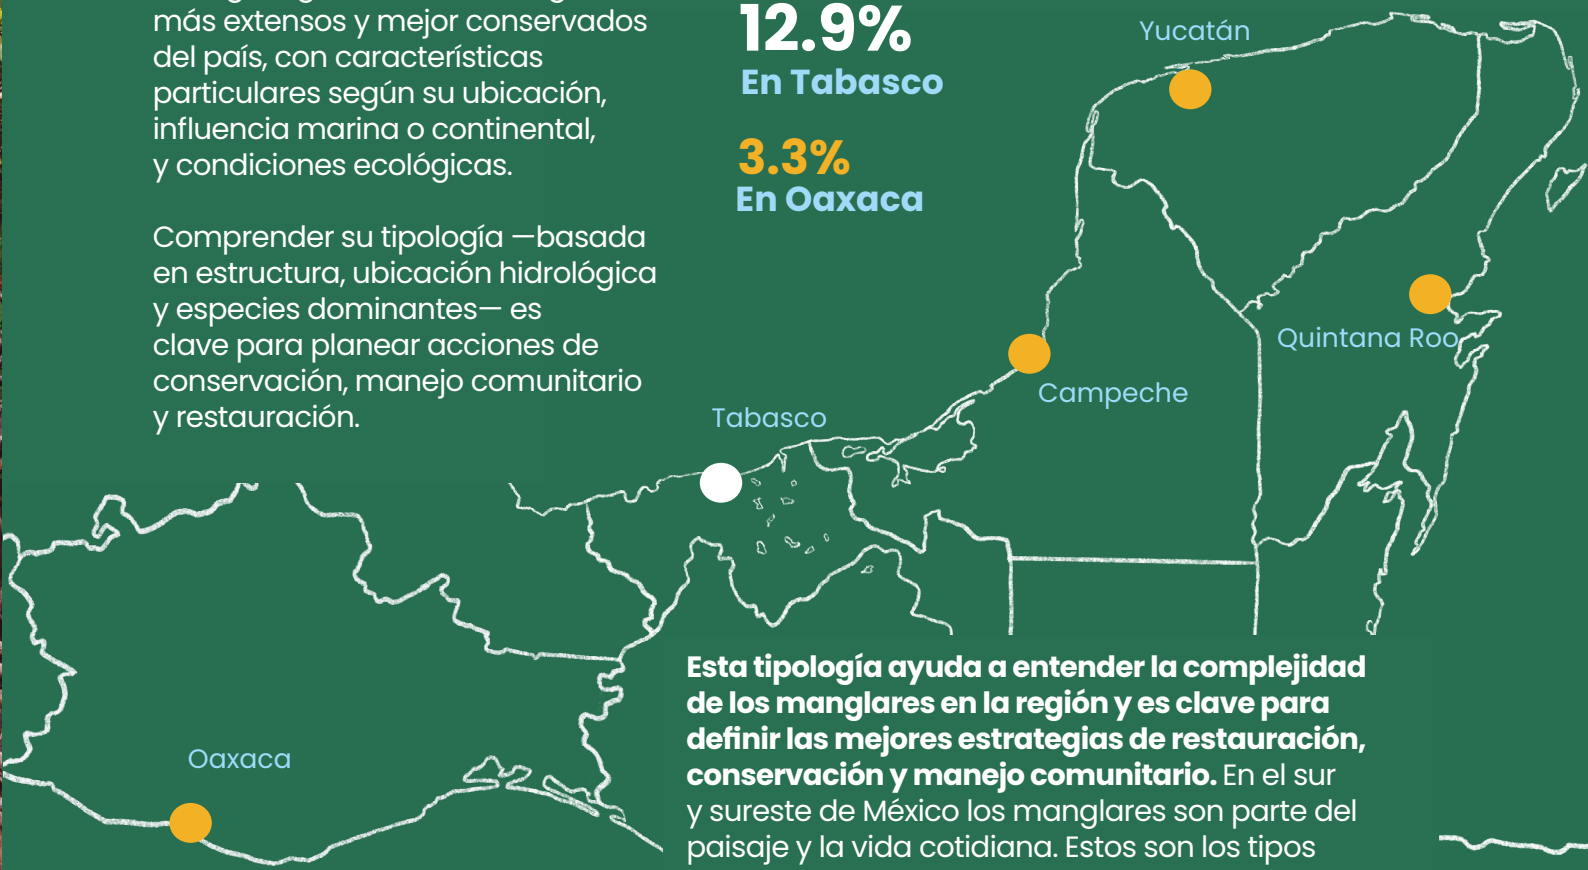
más extensos y mejor conservados del país, con características particulares según su ubicación, influencia marina o continental, y condiciones ecológicas.

Comprender su tipología —basada en estructura, ubicación hidrológica y especies dominantes— es clave para planear acciones de conservación, manejo comunitario y restauración.

12.9%
En Tabasco

3.3%
En Oaxaca

Yucatán

Quintana Roo

Campeche

Tabasco

Oaxaca

**Esta tipología ayuda a entender la complejidad de los manglares en la región y es clave para definir las mejores estrategias de restauración, conservación y manejo comunitario.** En el sur y sureste de México los manglares son parte del paisaje y la vida cotidiana. Estos son los tipos